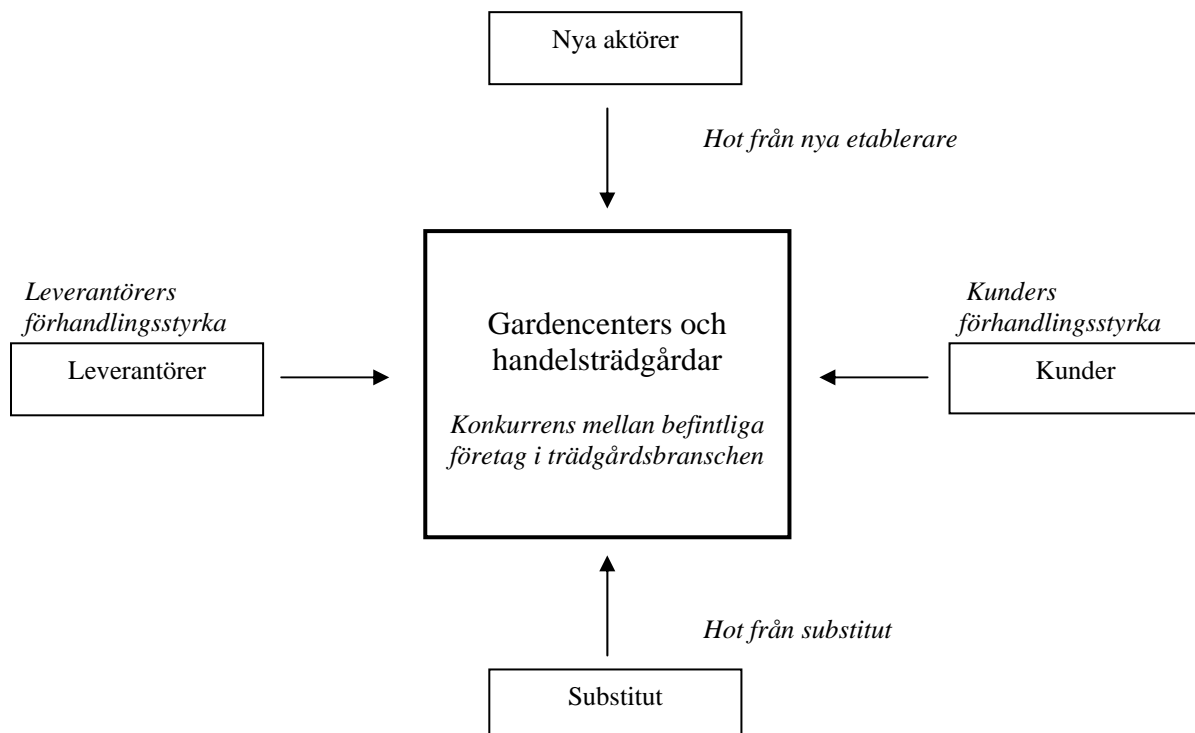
Nya aktörer

Hot från nya etablerare

Leverantörers förhandlingsstyrka

Leverantörer

Gardencenters och handelsträdgårdar

Konkurrens mellan befintliga företag i trädgårdsbranschen

Kunders förhandlingsstyrka

Kunder

Hot från substitut

Substitut